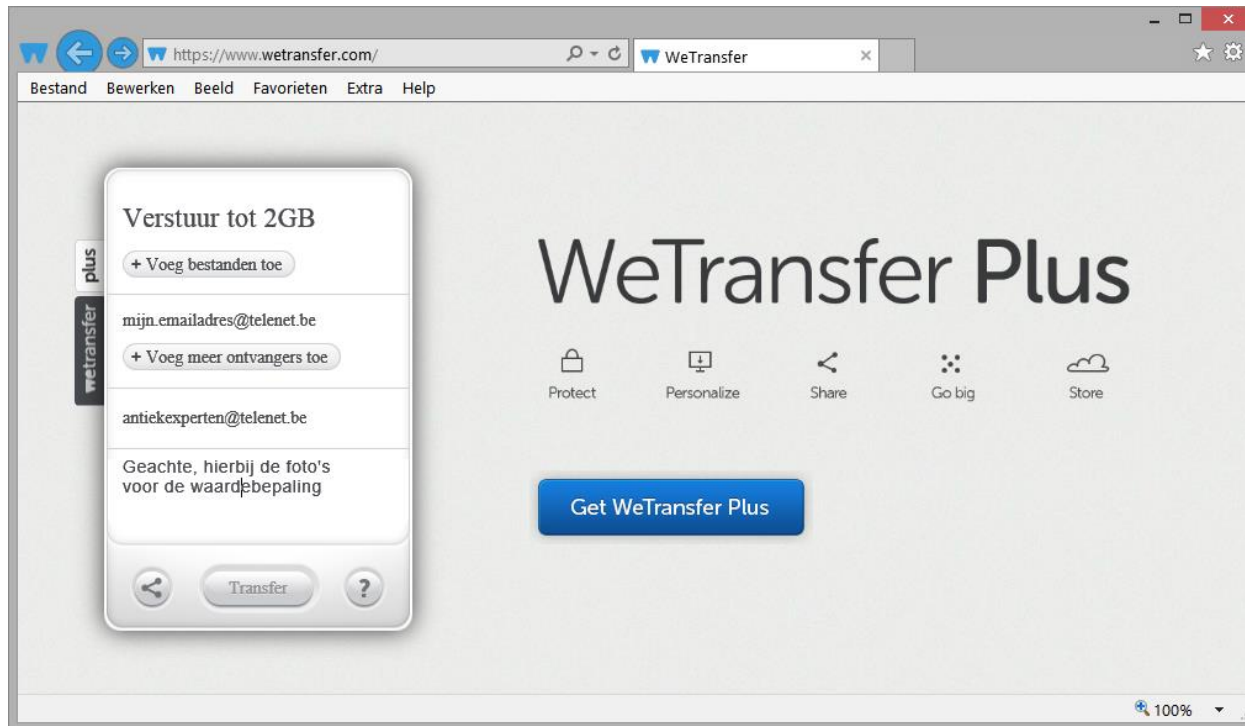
https://www.wetransfer.com/
WeTransfer
Bestand Bewerken Beeld Favorieten Extra Help

plus
wetransfer

Verstuur tot 2GB
+ Voeg bestanden toe
mijn.emailadres@telenet.be
+ Voeg meer ontvangers toe
antiekexperten@telenet.be
Geachte, hierbij de foto's voor de waardebepaling
Transfer
?

WeTransfer Plus
Protect Personalize Share Go big Store
Get WeTransfer Plus

100%